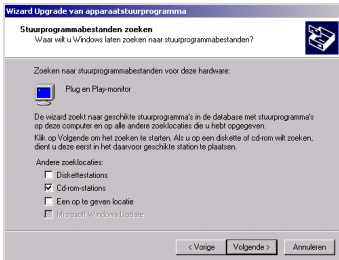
Wizard Upgrade van apparaatstuurprogramma

Stuurprogrammabestanden zoeken
Waar wilt u Windows laten zoeken naar stuurprogrammabestanden?

Zoeken naar stuurprogrammabestanden voor deze hardware:

Plug en Play-monitor

De wizard zoekt naar geschikte stuurprogramma's in de database met stuurprogramma's op deze computer en op alle andere zoeklocaties die u hebt opgegeven.

Klik op Volgende om het zoeken te starten. Als u op een diskette of cd-rom wilt zoeken, dient u deze eerst in het daarvoor geschikte station te plaatsen.

Andere zoeklocaties:

Diskettestations

Cd-rom-stations

Een op te geven locatie

Microsoft Windows Update

< Vorige

Volgende >

Annuleren